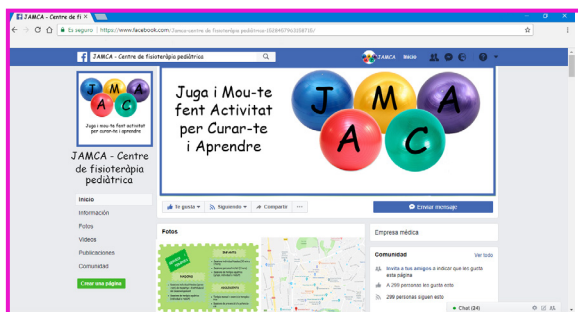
JAMCA - Centre de fi ×

Es seguro | https://www.facebook.com/Jamca-centre-de-fisioteràpia-pediàtrica-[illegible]/

JAMCA - Centre de fisioteràpia pediàtrica

JAMCA Inicio

J A M A C

Juga i Mou-te fent activitat per curar-te i aprendre

JAMCA - Centre de fisioteràpia pediàtrica

Inicio

Información

Fotos

Videos

Publicaciones

Comunidad

Crear una página

Juga i Mou-te fent Activitat per Curar-te i Aprendre

J A M A C

Te gusta

Siguiendo

Compartir

...

Enviar mensaje

Fotos

Empresa médica

Comunidad

Ver todo

Invita a tus amigos a indicar que les gusta esta página

A 299 personas les gusta esto

299 personas siguen esto

Chat (34)